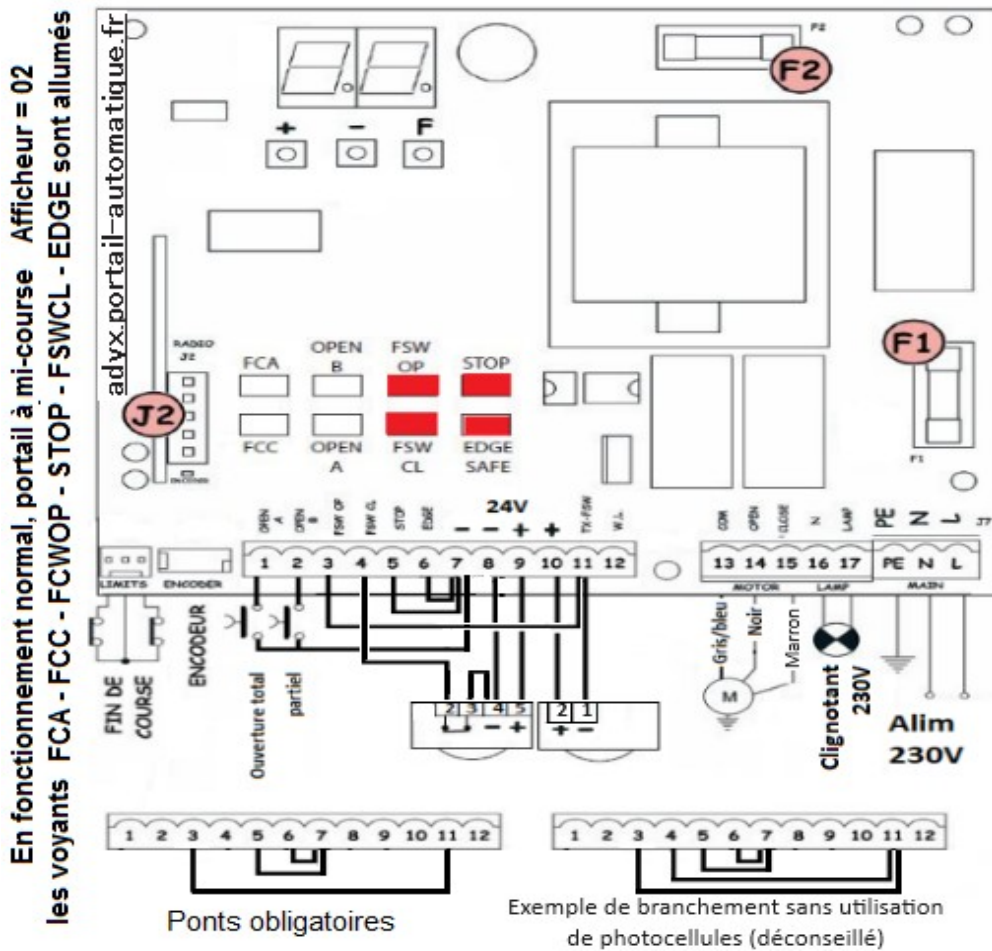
En fonctionnement normal, portail à mi-course Afficheur = 02
les voyants FCA - FCC - FCWOP - STOP - FSWCL - EDGE sont allumés

advx.portail-automatique.fr

+ – F

F2

F1

J2

RADIO J2

FCA
FCC
OPEN B
OPEN A
FSW OP
FSW CL
STOP
EDGE SAFE

24V

OPEN A
OPEN B
FSW OP
FSW CL
STOP
EDGE
– – + +
TX-FSW
W.L.

1 2 3 4 5 6 7 8 9 10 11 12

COM OPEN CLOSE N LAMP PE N L

13 14 15 16 17 PE N L

MOTOR LAMP MAIN

LIMITS ENCODER

FIN DE COURSE

ENCODEUR

Ouverture total
partiel

2 3 4 5
– +

2 1
+ –

Gris/bleu
Noir
Marron

M

Clignotant 230V

Alim 230V

1 2 3 4 5 6 7 8 9 10 11 12

Ponts obligatoires

1 2 3 4 5 6 7 8 9 10 11 12

Exemple de branchement sans utilisation de photocellules (déconseillé)